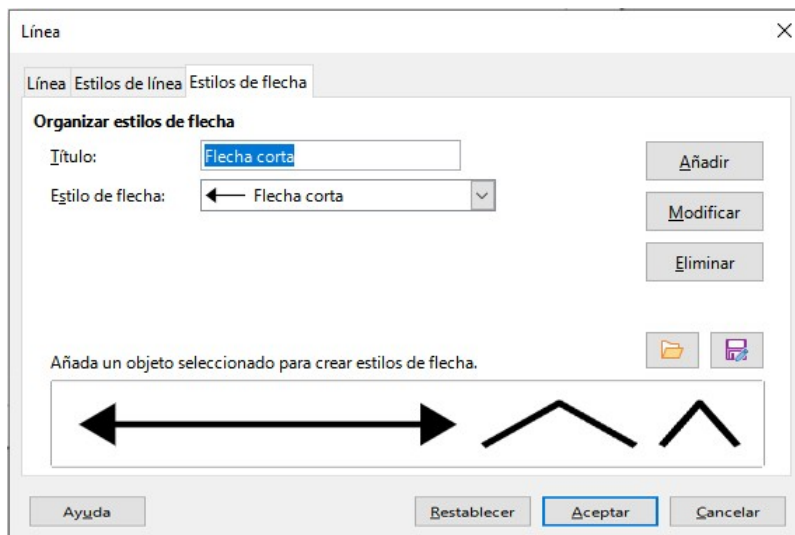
Línea

Línea Estilos de línea Estilos de flecha

Organizar estilos de flecha

Título: Flecha corta

Estilo de flecha: Flecha corta

Añadir

Modificar

Eliminar

Añada un objeto seleccionado para crear estilos de flecha.

Ayuda

Restablecer

Aceptar

Cancelar